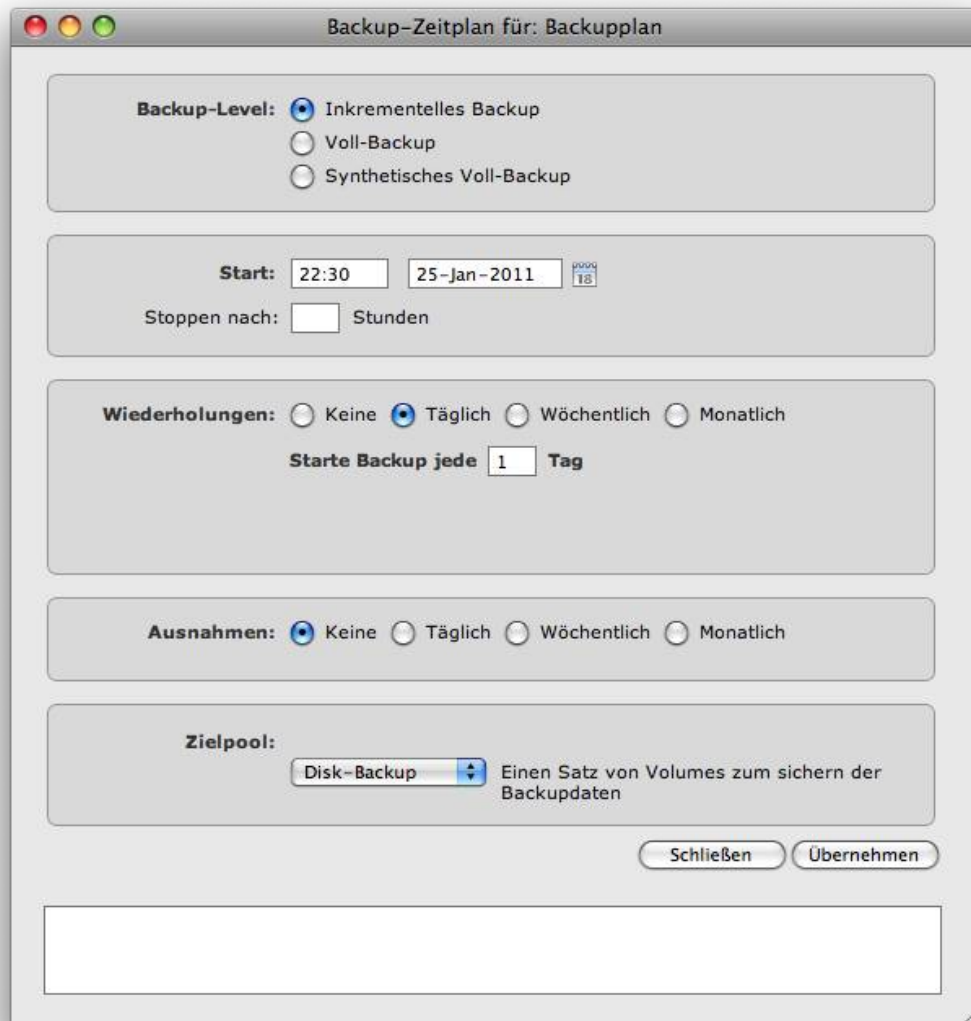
Backup-Zeitplan für: Backupplan

Backup-Level: Inkrementelles Backup
Voll-Backup
Synthetisches Voll-Backup

Start: 22:30 25-Jan-2011 18
Stoppen nach: Stunden

Wiederholungen: Keine Täglich Wöchentlich Monatlich
Starte Backup jede 1 Tag

Ausnahmen: Keine Täglich Wöchentlich Monatlich

Zielpool:
Disk-Backup Einen Satz von Volumes zum sichern der Backupdaten

Schließen Übernehmen